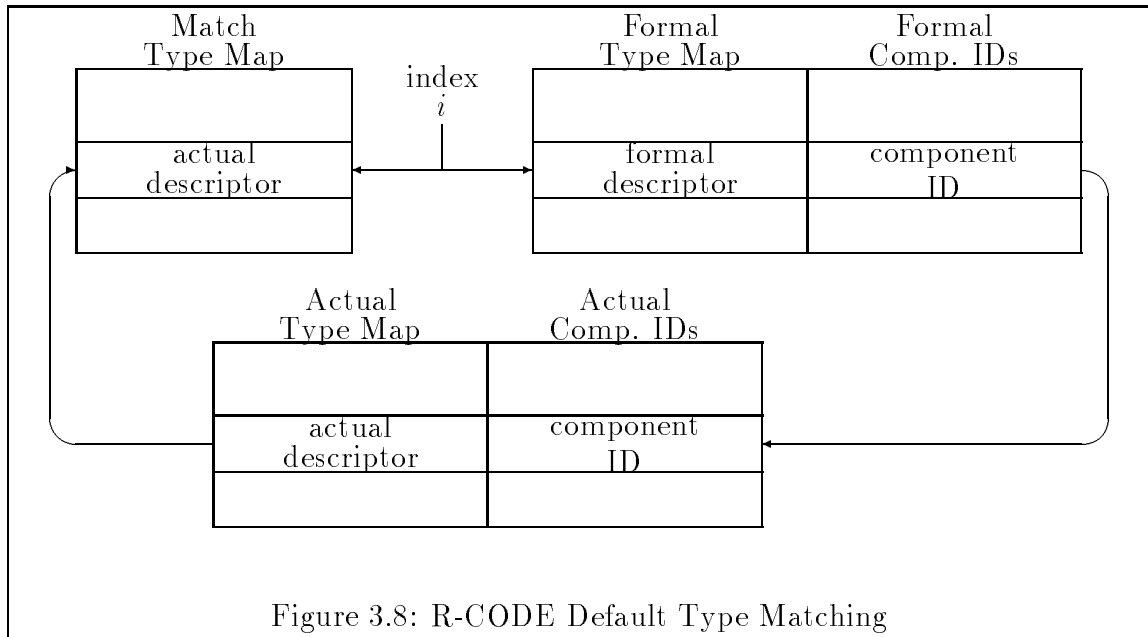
Match Type Map

actual descriptor

index $i$

Formal Type Map

formal descriptor

Formal Comp. IDs

component ID

Actual Type Map

actual descriptor

Actual Comp. IDs

component ID

Figure 3.8: R-CODE Default Type Matching